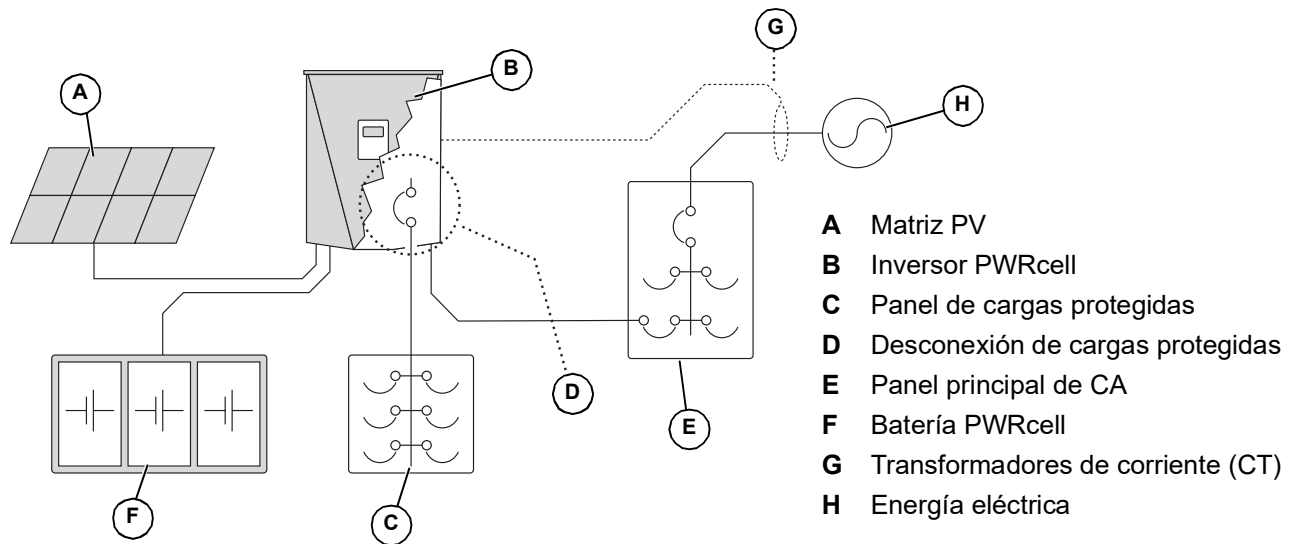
G

B

H

A

D

E

F

C

**A** Matriz PV
**B** Inversor PWRcell
**C** Panel de cargas protegidas
**D** Desconexión de cargas protegidas
**E** Panel principal de CA
**F** Batería PWRcell
**G** Transformadores de corriente (CT)
**H** Energía eléctrica